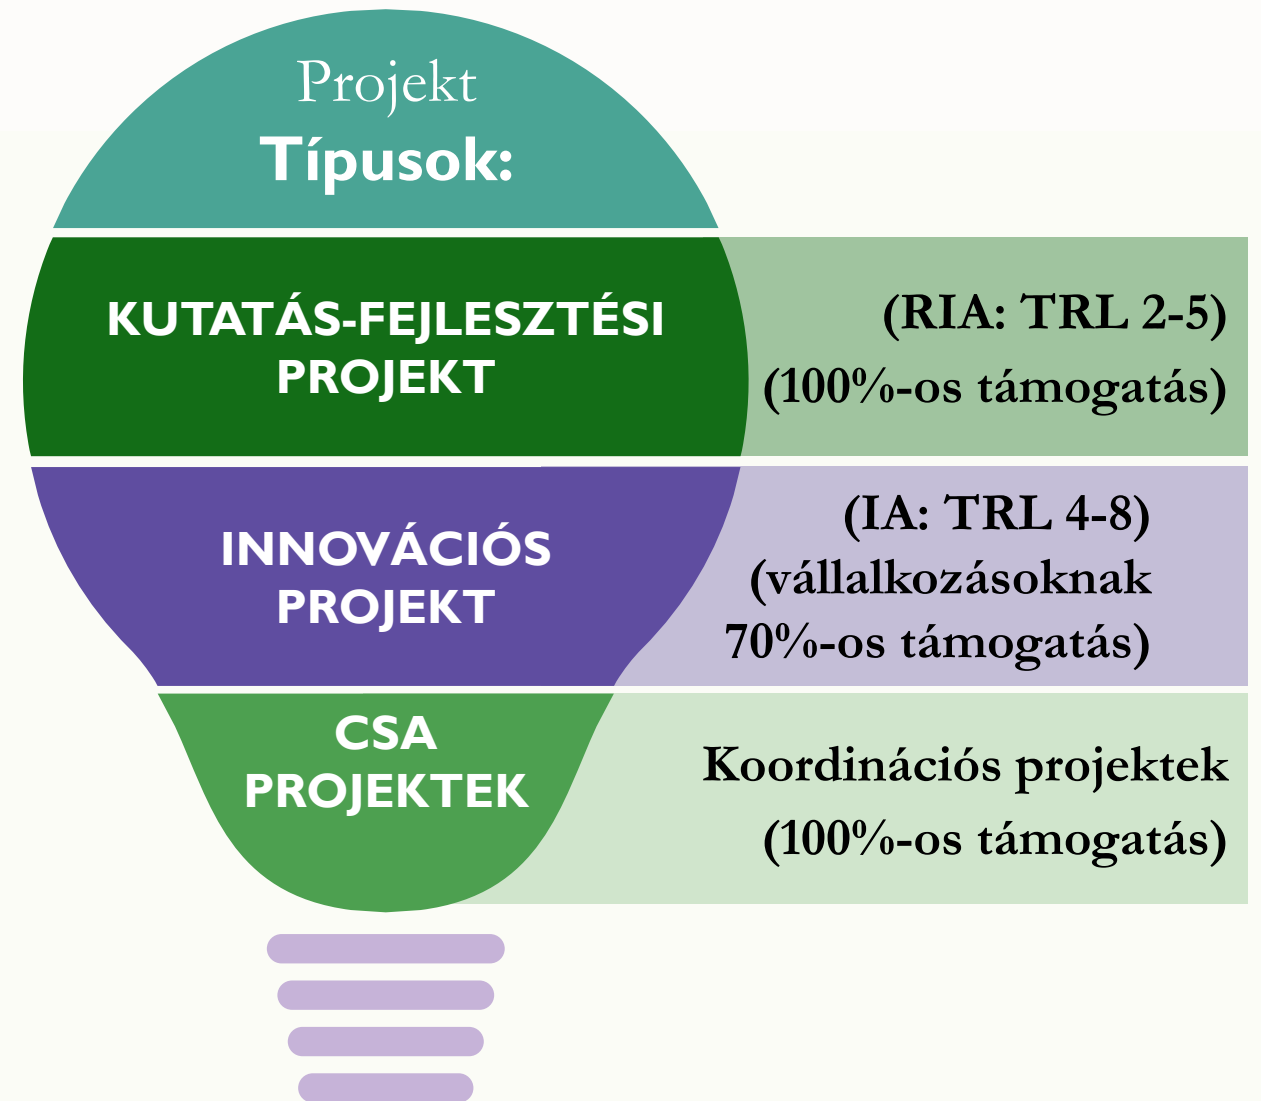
Projekt
Típusok:

KUTATÁS-FEJLESZTÉSI PROJEKT

(RIA: TRL 2-5)
(100%-os támogatás)

INNOVÁCIÓS PROJEKT

(IA: TRL 4-8)
(vállalkozásoknak 70%-os támogatás)

CSA PROJEKTEK

Koordinációs projektek
(100%-os támogatás)